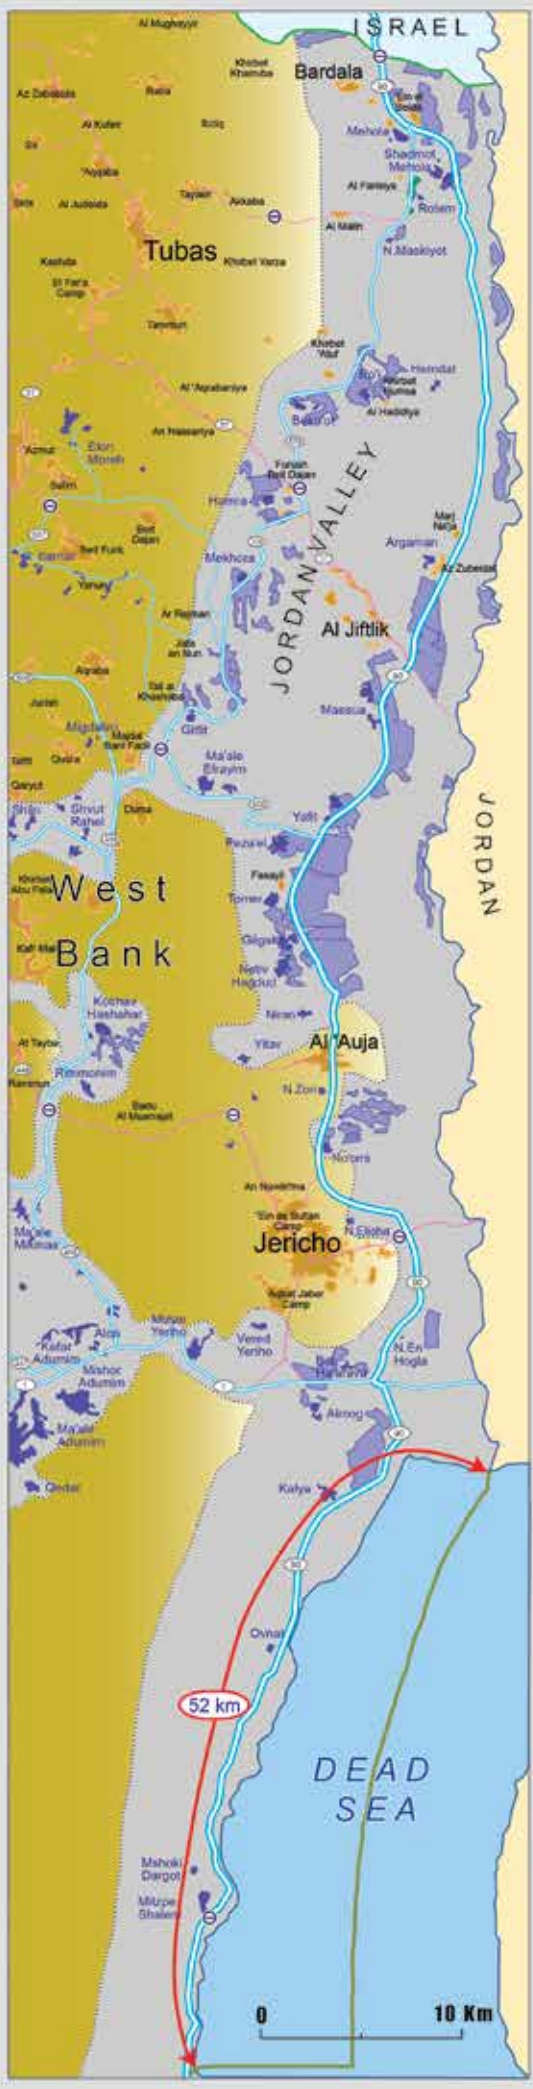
ISRAEL
Al Mughayyir
Khirbet Khamisa
Bardala
Az Zababida
Raba
Al Kufeir
Bzziq
Sir
'Aqqaba
Tayasir
Aqqaba
Sirs
Al Judeida
Tubas
Khirbet Yarza
Kashda
El Far'a Camp
Tammun
Mehola
Shadmot Mehola
Al Farisiya
Rotem
Al Malih
N.Maskiyot
Khirbet 'Atuf
Hemdat
Ro'i
Khirbet Humsa
Al Hadidiya
Beka'ot
Al 'Aqrabaniya
An Nassariya
Azmut
Elon Moreh
Salim
Furush Beit Dajan
Hamra
Beit Dajan
Itamar
Beit Furik
Yanun
Mekhora
Mari Na'ja
Argaman
Az Zubeidat
JORDAN VALLEY
Ar Rashan
Jafa an Nun
Al Jiftlik
Aqraba
Tall al Khashaba
Jurish
Massua
Migdalim
Majdal Bani Fadil
Gittit
Qusra
Talfit
Ma'ale Efrayim
Qaryut
Shilo
Shvut Rahel
Duma
Yafit
JORDAN
Peza'el
West
Fasayil
Tomer
Bank
Khirbet Abu Falah
Gilgal
Kafr Malik
Netiv Hagdud
Kochav Hashahar
Niran
Al Tayba
Yitav
Al 'Auja
Rammun
Rimmonim
N.Zorit
Badu Al Mu'arrajat
Noama
An Nuwei'ma
'Ein as Sultan Camp
N.Elisha
Jericho
Ma'ale Mikhmas
Aqbat Jaber Camp
Mitzpe Yeriho
Allon
Vered Yeriho
N.En Hogla
Kefar Adumim
Mishor Adumim
Beit Ha'arava
Ma'ale Adumim
Almog
Qedar
Kalya
90
Ovnat
52 km
DEAD SEA
Mshoki Dargot
Mitzpe Shalem
0
10 Km